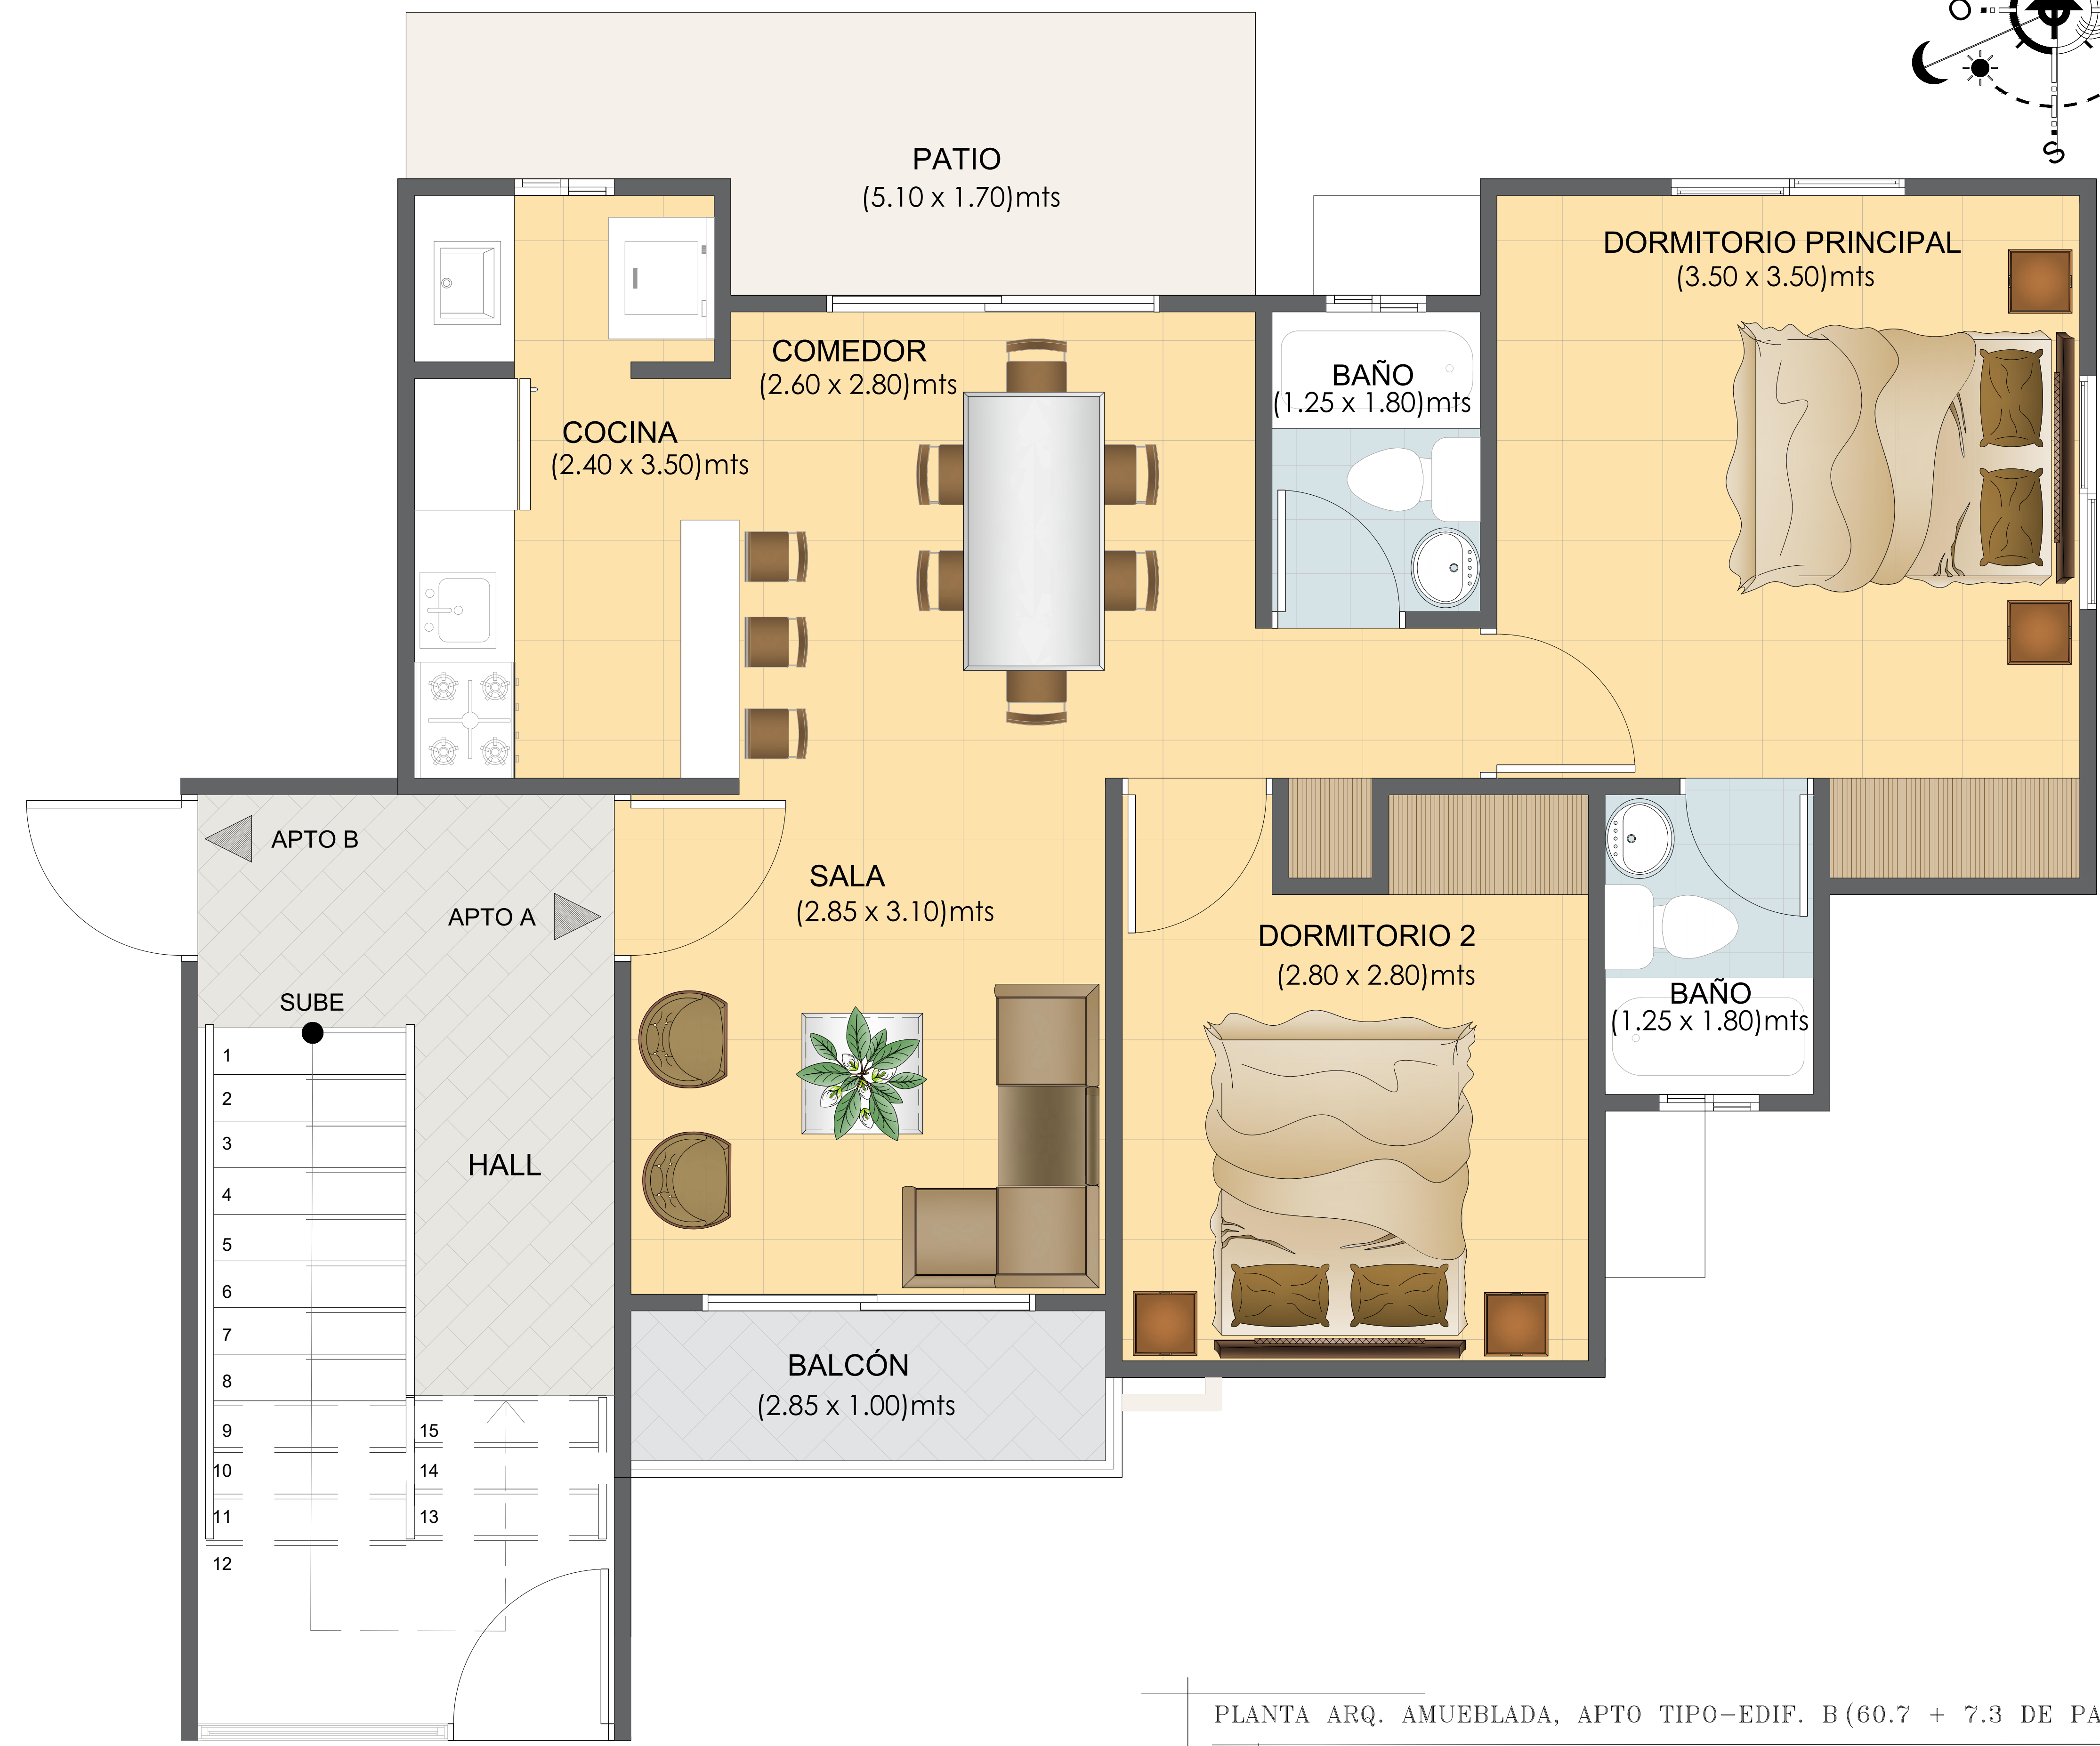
O
S

PATIO
(5.10 x 1.70)mts

DORMITORIO PRINCIPAL
(3.50 x 3.50)mts

COMEDOR
(2.60 x 2.80)mts

BAÑO
(1.25 x 1.80)mts

COCINA
(2.40 x 3.50)mts

APTO B

APTO A

SALA
(2.85 x 3.10)mts

DORMITORIO 2
(2.80 x 2.80)mts

SUBE

BAÑO
(1.25 x 1.80)mts

1
2
3
4
5
6
7
8
9
10
11
12
15
14
13

HALL

BALCÓN
(2.85 x 1.00)mts

PLANTA ARQ. AMUEBLADA, APTO TIPO-EDIF. B(60.7 + 7.3 DE PA